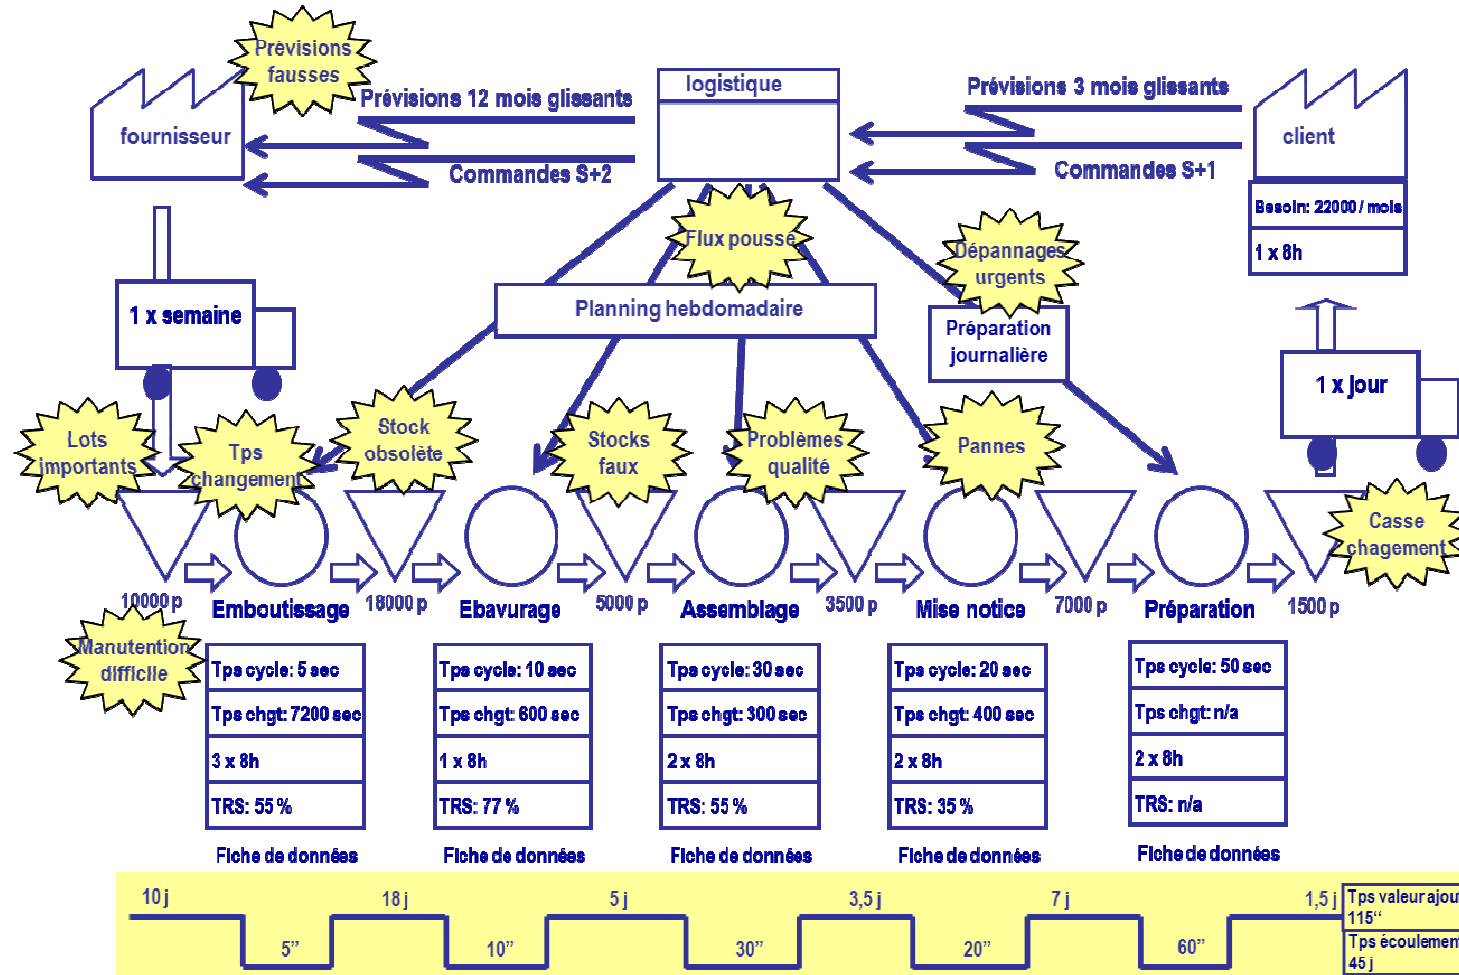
Prévisions fausses

fournisseur

Prévisions 12 mois glissants

Commandes S+2

logistique

Prévisions 3 mois glissants

Commandes S+1

client

Besoin: 22000 / mois

1 x 8h

Flux poussé

Dépannages urgents

1 x semaine

Planning hebdomadaire

Préparation journalière

1 x jour

Lots importants

Tps changement

Stock obsolète

Stocks faux

Problèmes qualité

Pannes

Casse chagement

10000 p

Emboutissage

18000 p

Ebavurage

5000 p

Assemblage

3500 p

Mise notice

7000 p

Préparation

1500 p

Manutention difficile

| Tps cycle: 5 sec |
|---|
| Tps chgt: 7200 sec |
| 3 x 8h |
| TRS: 55 % |

Fiche de données

| Tps cycle: 10 sec |
|---|
| Tps chgt: 600 sec |
| 1 x 8h |
| TRS: 77 % |

Fiche de données

| Tps cycle: 30 sec |
|---|
| Tps chgt: 300 sec |
| 2 x 8h |
| TRS: 55 % |

Fiche de données

| Tps cycle: 20 sec |
|---|
| Tps chgt: 400 sec |
| 2 x 8h |
| TRS: 35 % |

Fiche de données

| Tps cycle: 50 sec |
|---|
| Tps chgt: n/a |
| 2 x 8h |
| TRS: n/a |

Fiche de données

10 j 5” 18 j 10” 5 j 30” 3,5 j 20” 7 j 60” 1,5 j

Tps valeur ajou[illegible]
115“

Tps écoulemen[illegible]
45 j